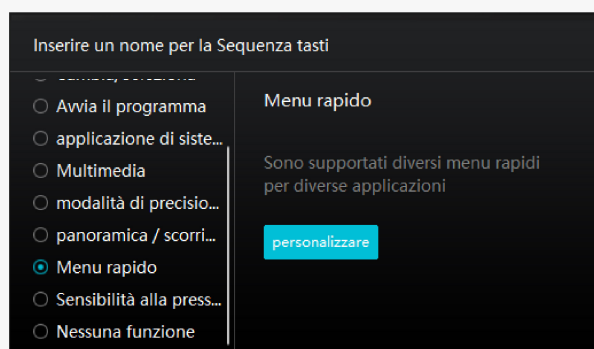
Inserire un nome per la Sequenza tasti

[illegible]
Avvia il programma
applicazione di siste...
Multimedia
modalità di precisio...
panoramica / scorri...
Menu rapido
Sensibilità alla press...
Nessuna funzione

Menu rapido

Sono supportati diversi menu rapidi per diverse applicazioni

personalizzare